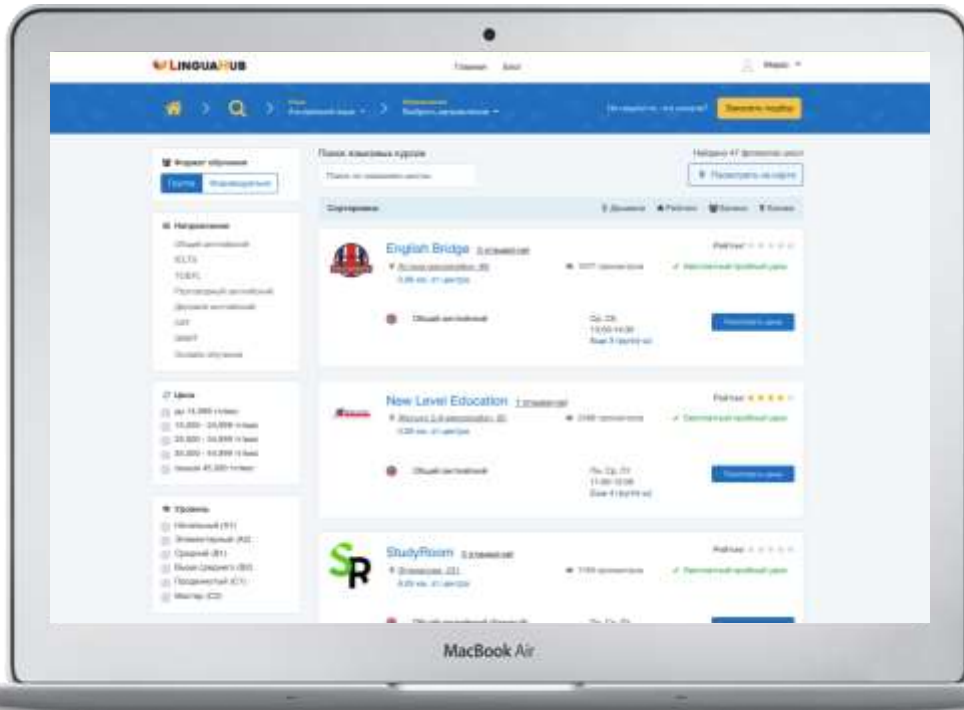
LINGUAHUB

Главная Блог

Мария

Русский язык > Выбрать направление

Заказать подбор

Формат обучения

Группа Индивидуально

Направление

Общий английский

IELTS

TOEFL

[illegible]

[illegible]

SAT

GMAT

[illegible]

Цена

до 15,000 тг/мес

15,000 - 24,999 тг/мес

25,000 - 34,999 тг/мес

35,000 - 44,999 тг/мес

свыше 45,000 тг/мес

Уровень

Начальный (A1)

Элементарный (A2)

Средний (B1)

Выше среднего (B2)

Продвинутый (C1)

Мастер (C2)

Поиск языковых курсов

Найдено 47 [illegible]

Посмотреть на карте

Сортировка

English Bridge

Рейтинг

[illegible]

Общий английский

Посмотреть цены

New Level Education

Рейтинг

Общий английский

Посмотреть цены

StudyRoom

Рейтинг

MacBook Air